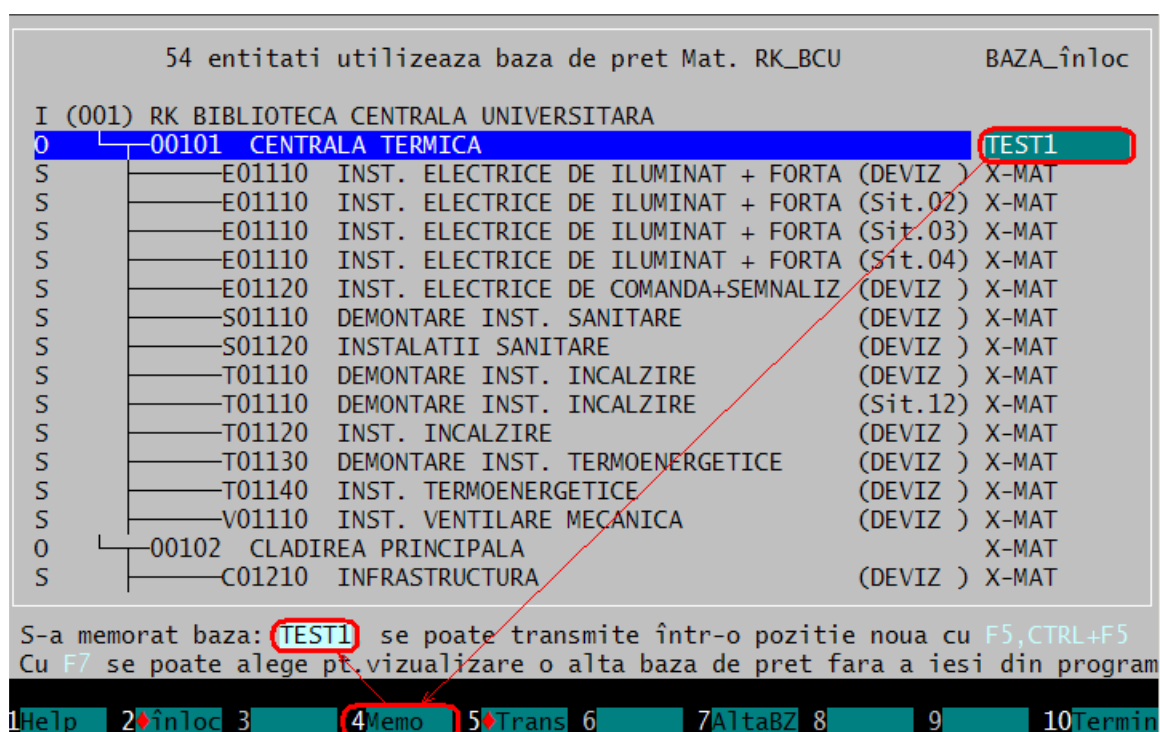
54 entitati utilizeaza baza de pret Mat. RK_BCU BAZA_înloc

| | | | |
|---|---|---|---|
| I | (001) RK BIBLIOTECA CENTRALA UNIVERSITARA | | |
| O | 00101 CENTRALA TERMICA | | TEST1 |
| S | E01110 INST. ELECTRICE DE ILUMINAT + FORTA | (DEVIZ ) | X-MAT |
| S | E01110 INST. ELECTRICE DE ILUMINAT + FORTA | (Sit.02) | X-MAT |
| S | E01110 INST. ELECTRICE DE ILUMINAT + FORTA | (Sit.03) | X-MAT |
| S | E01110 INST. ELECTRICE DE ILUMINAT + FORTA | (Sit.04) | X-MAT |
| S | E01120 INST. ELECTRICE DE COMANDA+SEMNALIZ | (DEVIZ ) | X-MAT |
| S | S01110 DEMONTARE INST. SANITARE | (DEVIZ ) | X-MAT |
| S | S01120 INSTALATII SANITARE | (DEVIZ ) | X-MAT |
| S | T01110 DEMONTARE INST. INCALZIRE | (DEVIZ ) | X-MAT |
| S | T01110 DEMONTARE INST. INCALZIRE | (Sit.12) | X-MAT |
| S | T01120 INST. INCALZIRE | (DEVIZ ) | X-MAT |
| S | T01130 DEMONTARE INST. TERMOENERGETICE | (DEVIZ ) | X-MAT |
| S | T01140 INST. TERMOENERGETICE | (DEVIZ ) | X-MAT |
| S | V01110 INST. VENTILARE MECANICA | (DEVIZ ) | X-MAT |
| O | 00102 CLADIREA PRINCIPALA | | X-MAT |
| S | C01210 INFRASTRUCTURA | (DEVIZ ) | X-MAT |

S-a memorat baza: TEST1 se poate transmite într-o pozitie noua cu F5,CTRL+F5
Cu F7 se poate alege pt.vizualizare o alta baza de pret fara a iesi din program

1Help 2♦înloc 3 4Memo 5♦Trans 6 7AltaBZ 8 9 10Termin